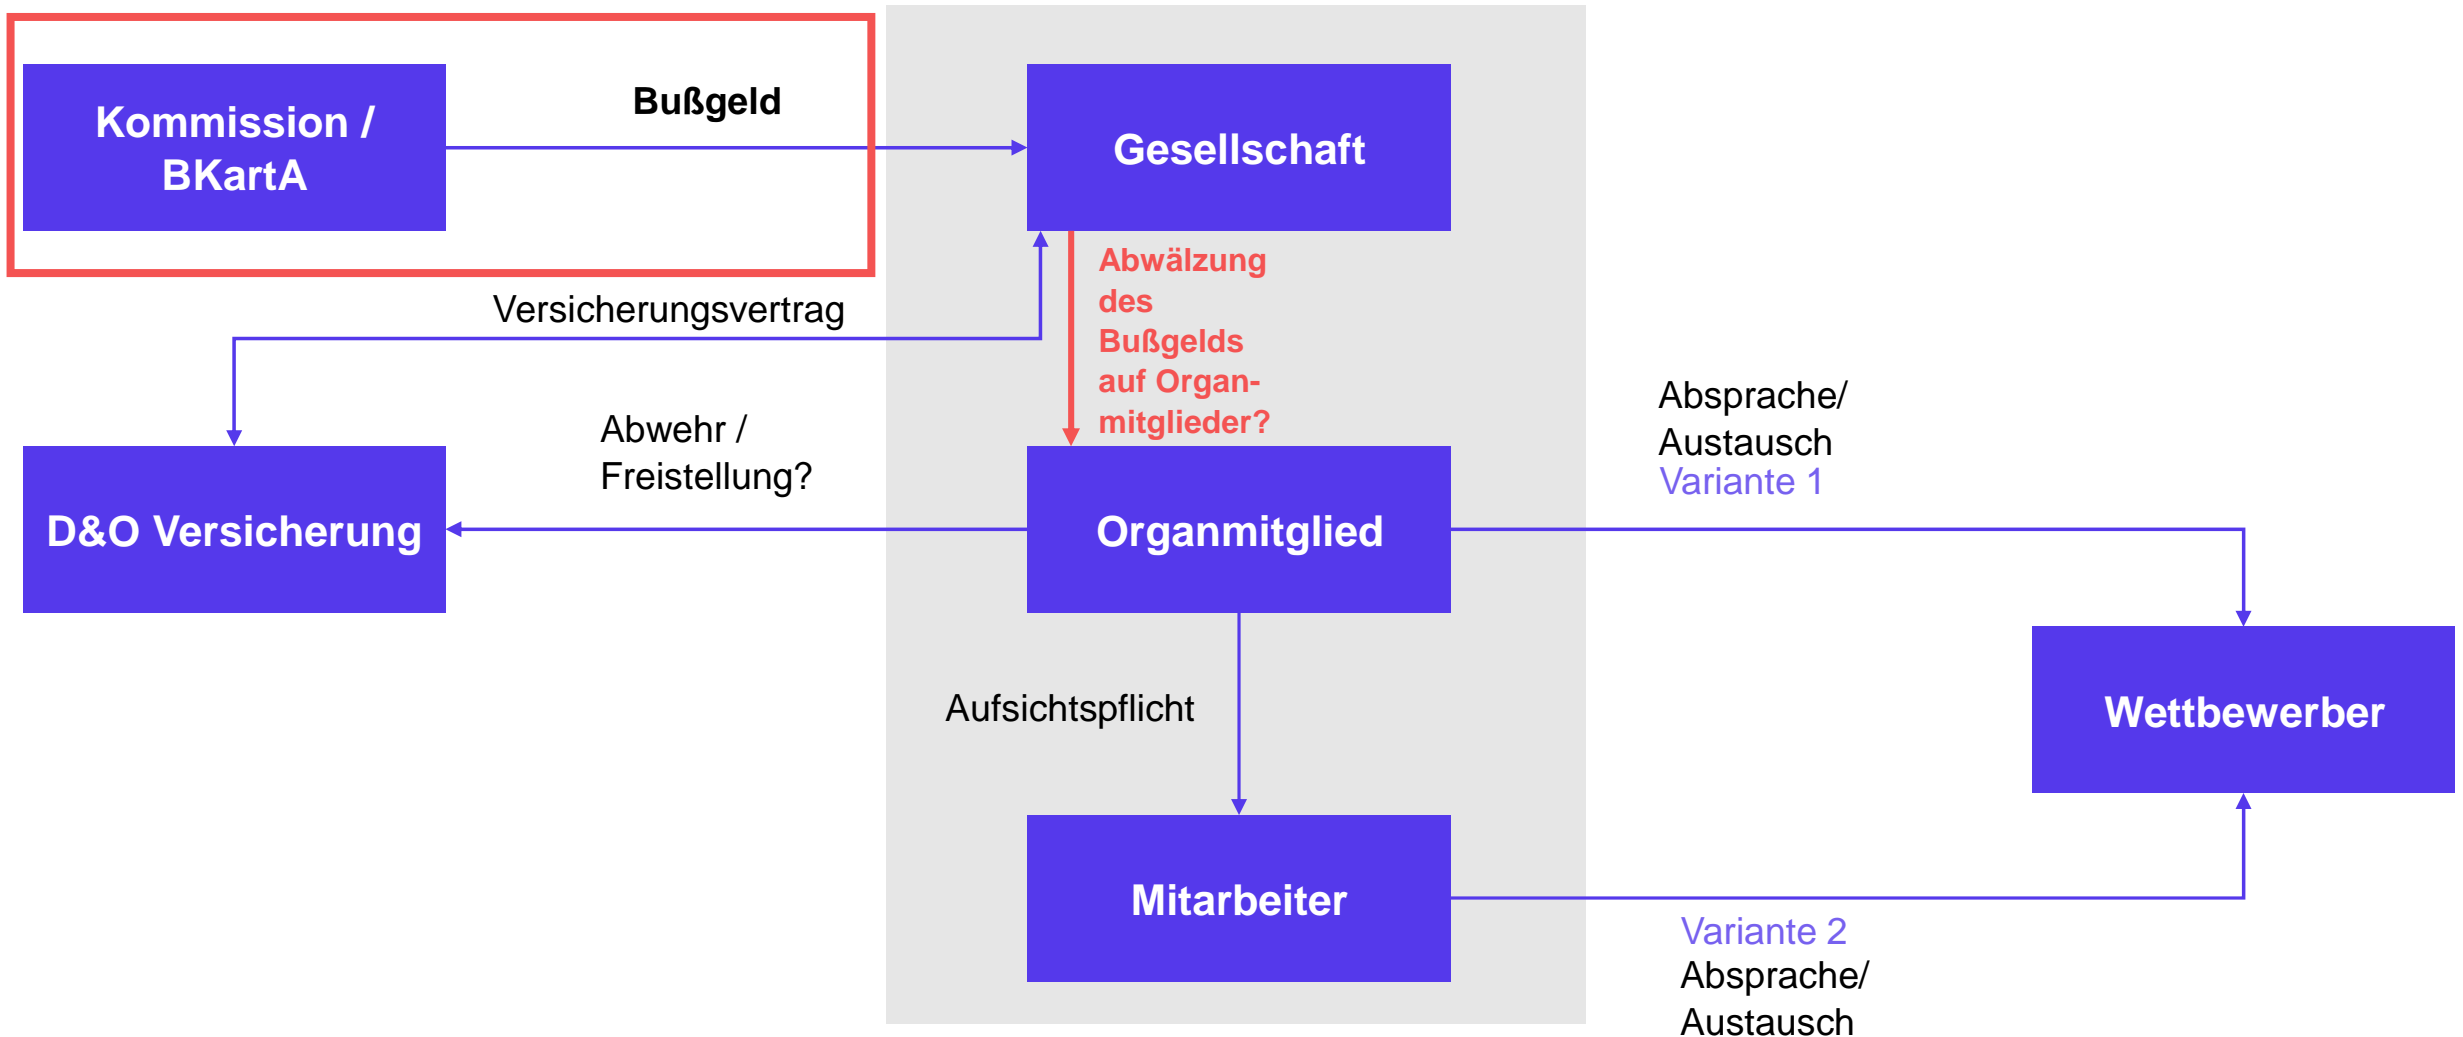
Kommission / BKartA

Bußgeld

Gesellschaft

Abwälzung des Bußgelds auf Organmitglieder?

Versicherungsvertrag

Abwehr / Freistellung?

D&O Versicherung

Organmitglied

Absprache/ Austausch
Variante 1

Wettbewerber

Aufsichtspflicht

Mitarbeiter

Variante 2
Absprache/ Austausch